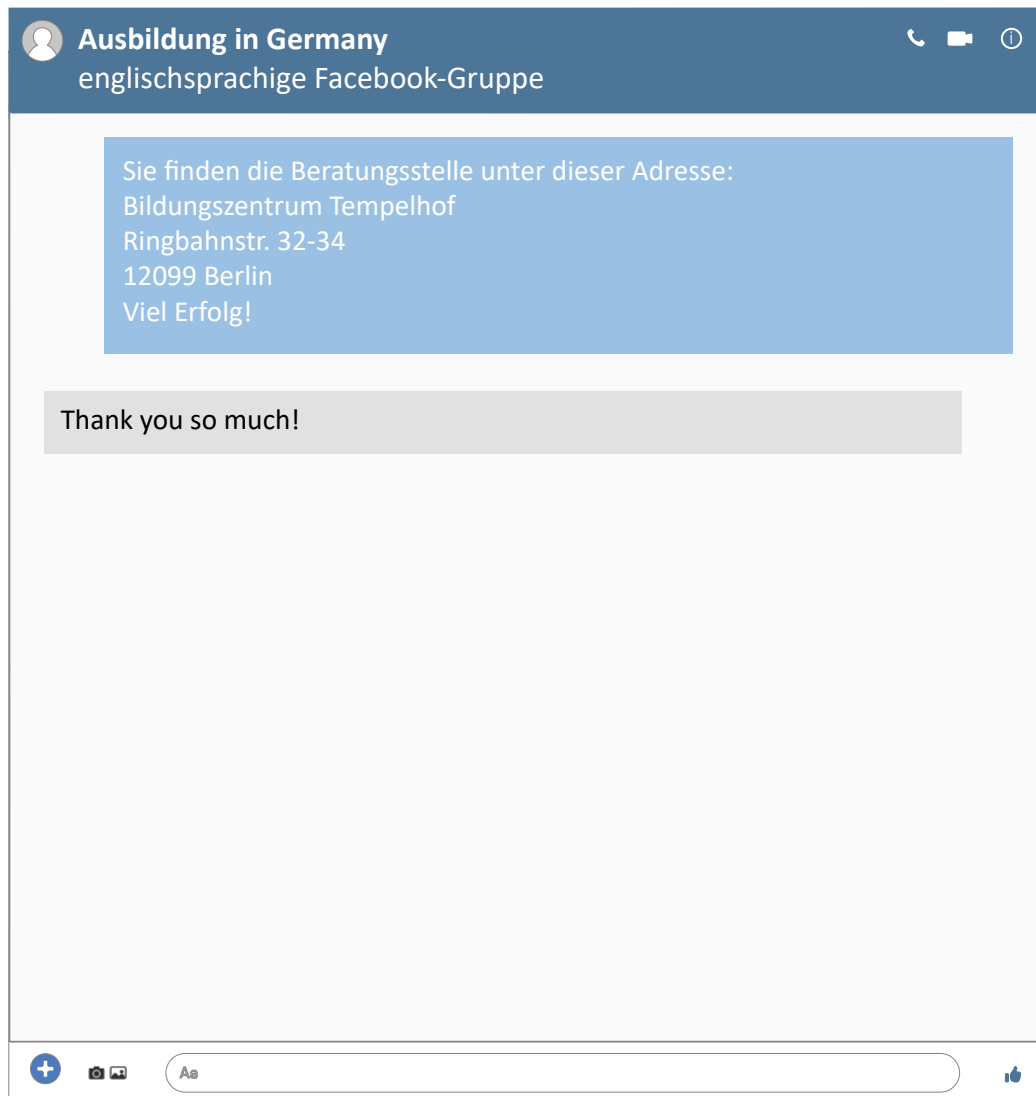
Ausbildung in Germany
englischsprachige Facebook-Gruppe

Sie finden die Beratungsstelle unter dieser Adresse:
Bildungszentrum Tempelhof
Ringbahnstr. 32-34
12099 Berlin
Viel Erfolg!

Thank you so much!

Aa